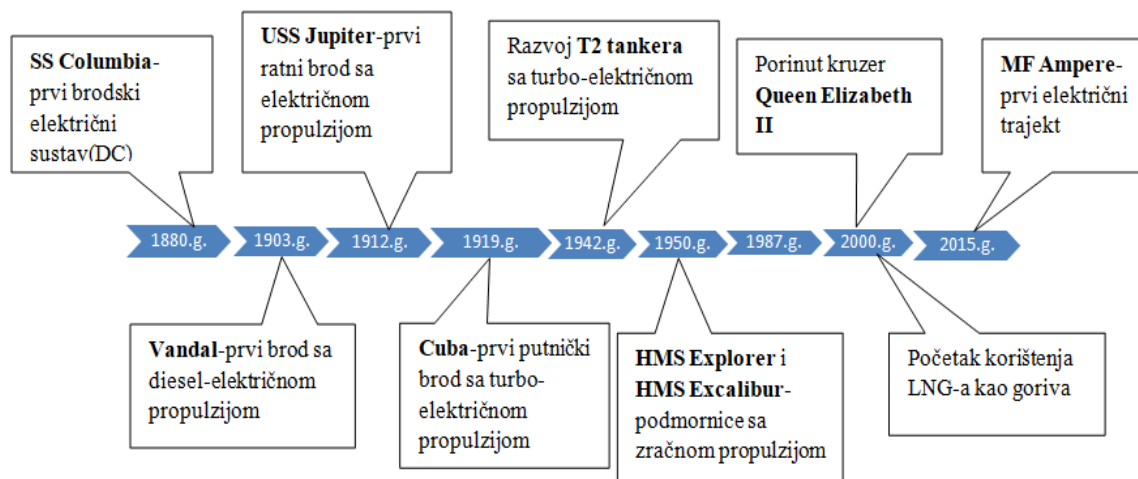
SS Columbia-prvi brodski električni sustav(DC)

USS Jupiter-prvi ratni brod sa električnom propulzijom

Razvoj T2 tankera sa turbo-električnom propulzijom

Porinut kruzer Queen Elizabeth II

MF Ampere-prvi električni trajekt

1880.g.

1903.g.

1912.g.

1919.g.

1942.g.

1950.g.

1987.g.

2000.g.

2015.g.

Vandal-prvi brod sa diesel-električnom propulzijom

Cuba-prvi putnički brod sa turbo-električnom propulzijom

HMS Explorer i HMS Excalibur-podmornice sa zračnom propulzijom

Početak korištenja LNG-a kao goriva